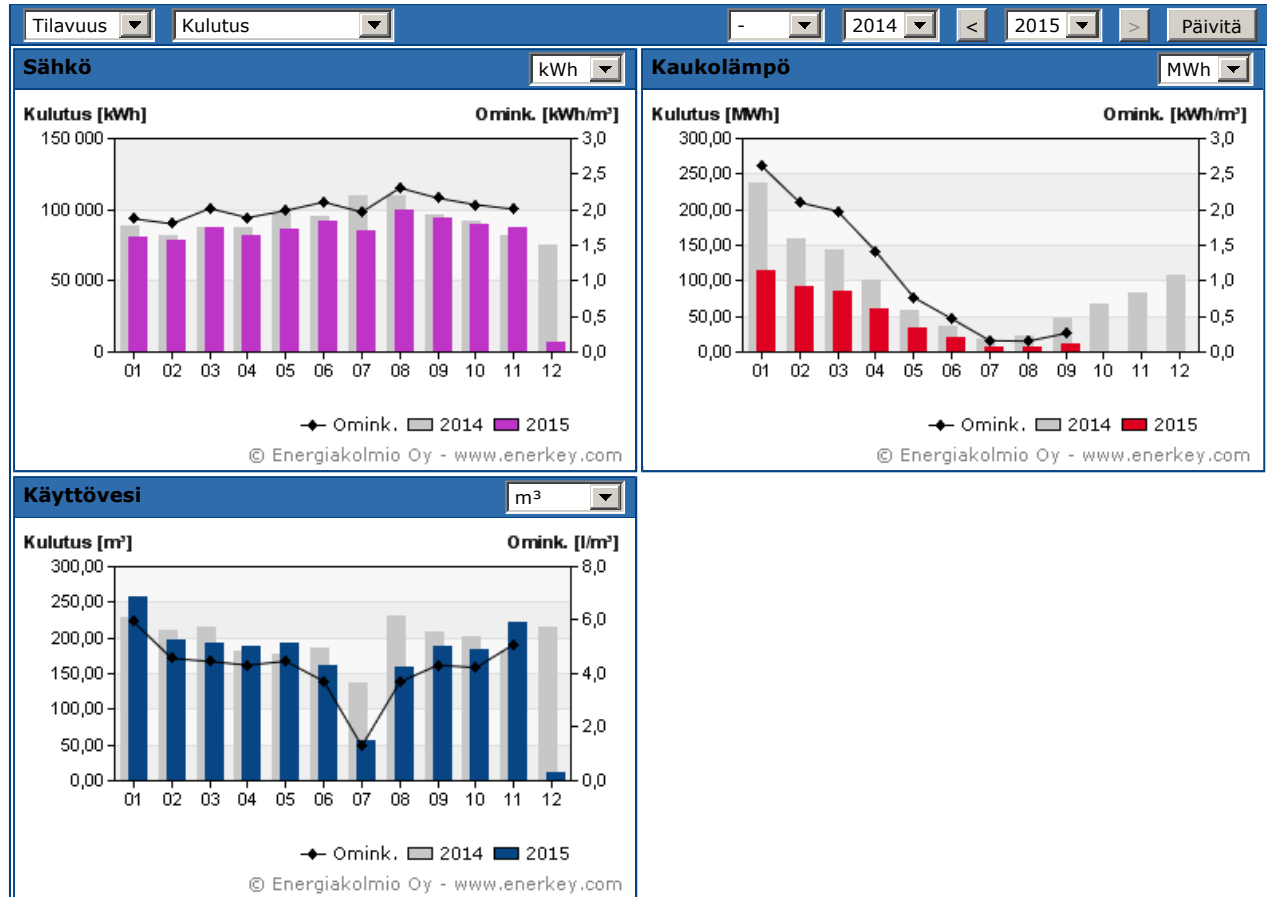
Tilavuus Kulutus - 2014 < 2015 > Päivitä

Sähkö kWh

Kulutus [kWh] Omink. [kWh/m³]

150 000
100 000
50 000
0

3,0
2,5
2,0
1,5
1,0
0,5
0,0

01 02 03 04 05 06 07 08 09 10 11 12

Omink. 2014 2015

© Energiakolmio Oy - www.enerkey.com

Kaukolämpö MWh

Kulutus [MWh] Omink. [kWh/m³]

300,00
250,00
200,00
150,00
100,00
50,00
0,00

3,0
2,5
2,0
1,5
1,0
0,5
0,0

01 02 03 04 05 06 07 08 09 10 11 12

Omink. 2014 2015

© Energiakolmio Oy - www.enerkey.com

Käyttövesi m³

Kulutus [m³] Omink. [l/m³]

300,00
250,00
200,00
150,00
100,00
50,00
0,00

8,0
6,0
4,0
2,0
0,0

01 02 03 04 05 06 07 08 09 10 11 12

Omink. 2014 2015

© Energiakolmio Oy - www.enerkey.com